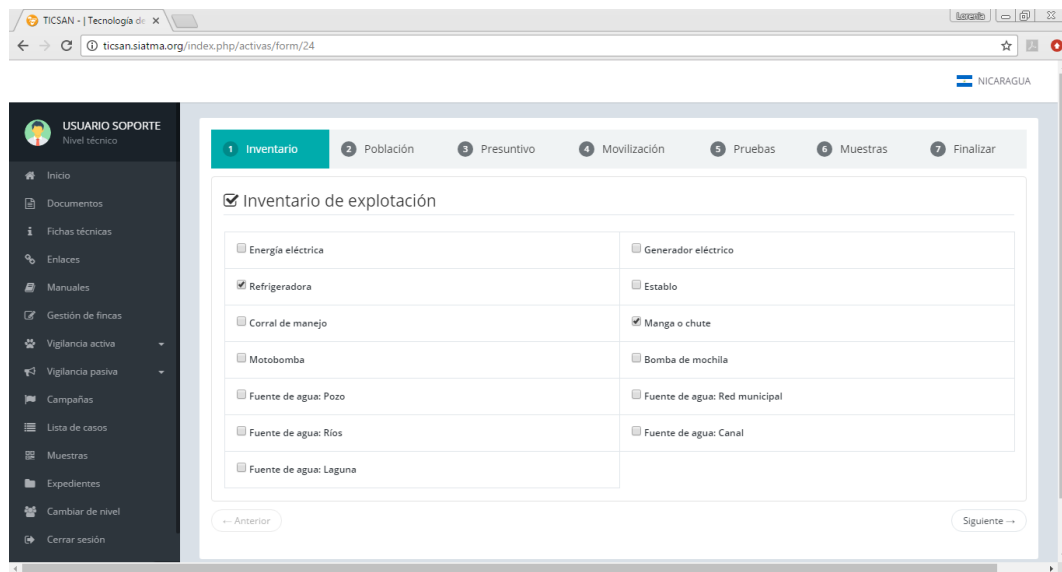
TICSAN - | Tecnología de ×

Lorenzo

ticsan.siatma.org/index.php/activas/form/24

NICARAGUA

USUARIO SOPORTE
Nivel técnico

Inicio
Documentos
Fichas técnicas
Enlaces
Manuales
Gestión de fincas
Vigilancia activa
Vigilancia pasiva
Campañas
Lista de casos
Muestras
Expedientes
Cambiar de nivel
Cerrar sesión

1 Inventario
2 Población
3 Presuntivo
4 Movilización
5 Pruebas
6 Muestras
7 Finalizar

Inventario de explotación

| | |
|---|---|
| Energía eléctrica | Generador eléctrico |
| Refrigeradora | Establo |
| Corral de manejo | Manga o chute |
| Motobomba | Bomba de mochila |
| Fuente de agua: Pozo | Fuente de agua: Red municipal |
| Fuente de agua: Ríos | Fuente de agua: Canal |
| Fuente de agua: Laguna | |

← Anterior
Siguiente →